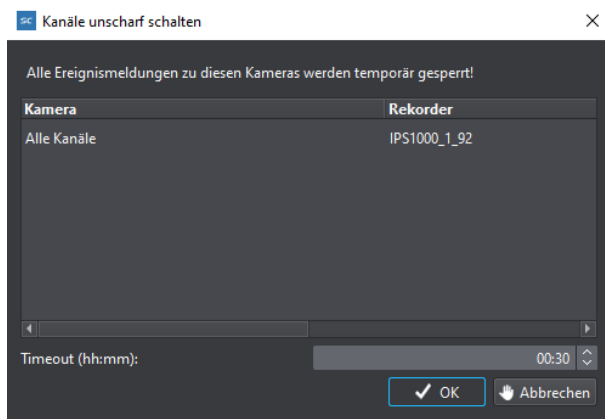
SC Kanäle unscharf schalten

×

Alle Ereignismeldungen zu diesen Kameras werden temporär gesperrt!

| Kamera | Rekorder |
|---|---|
| Alle Kanäle | IPS1000_1_92 |

Timeout (hh:mm):

00:30

OK

Abbrechen